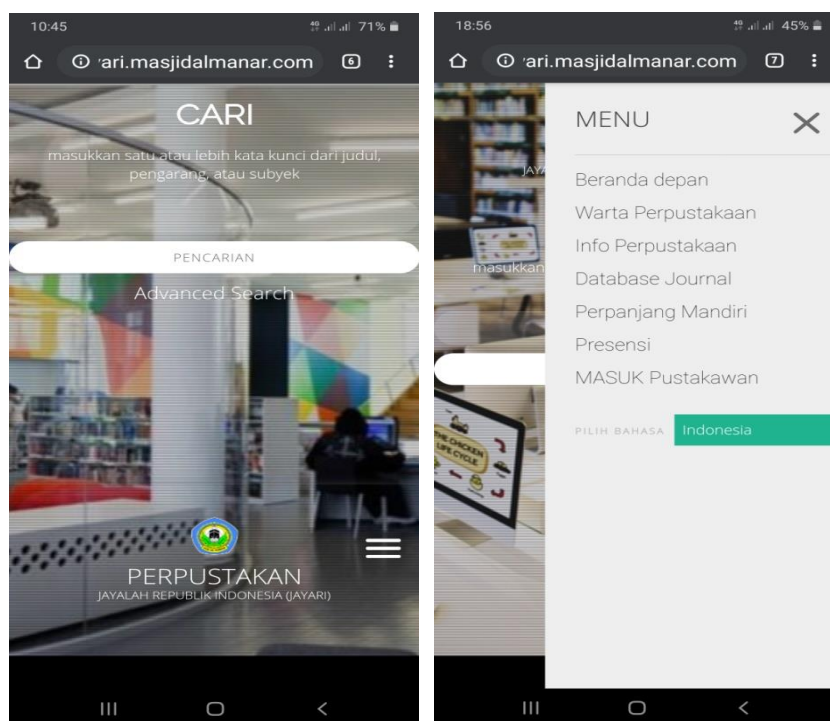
10:45

71%

'ari.masjidalmanar.com

6

CARI

masukkan satu atau lebih kata kunci dari judul, pengarang, atau subyek

PENCARIAN

Advanced Search

PERPUSTAKAN

JAYALAH REPUBLIK INDONESIA (JAYARI)

18:56

45%

'ari.masjidalmanar.com

7

MENU

Beranda depan

Warta Perpustakaan

Info Perpustakaan

Database Journal

Perpanjang Mandiri

Presensi

MASUK Pustakawan

PILIH BAHASA

Indonesia

JAY

masukkan

THE CHICKEN LIFE CYCLE